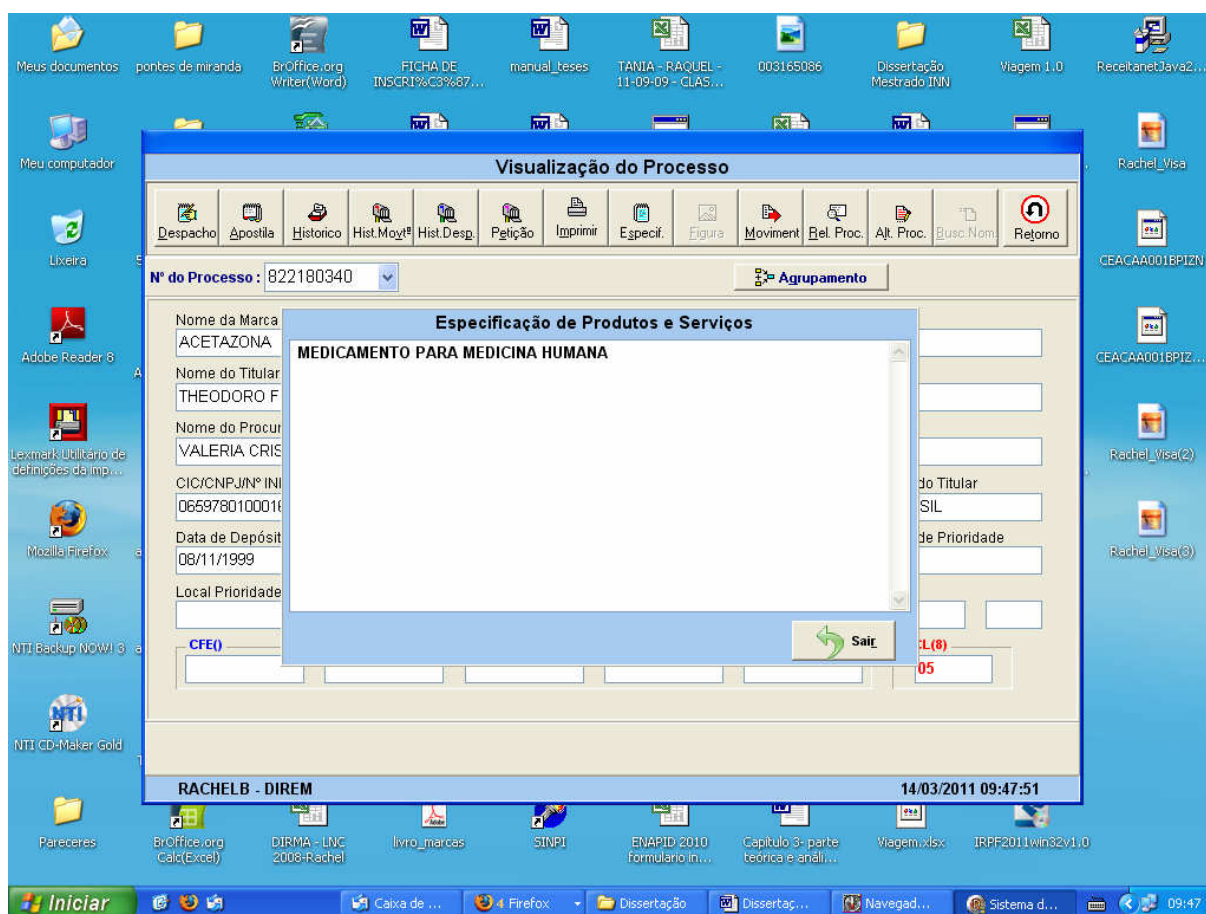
Meus documentos
pontes de miranda
BrOffice.org Writer(Word)
FICHA DE INSCRI%C3%87...
manual_teses
TANIA - RAQUEL - 11-09-09 - CLAS...
003165086
Dissertação Mestrado INN
Viagem 1.0
ReceitanetJava2...

Meu computador
Rachel_Visa

Visualização do Processo

Despacho
Apostila
Historico
Hist.Movtº
Hist.Desp.
Petição
Imprimir
Especif.
Figura
Moviment
Rel. Proc.
Alt. Proc.
Busc.Nom.
Retorno

Lixeira
CEACAA001BPIZN

Nº do Processo : 822180340
Agrupamento

Nome da Marca
ACETAZONA

Especificação de Produtos e Serviços
MEDICAMENTO PARA MEDICINA HUMANA

Adobe Reader 8
CEACAA001BPIZ...

Nome do Titular
THEODORO F

Nome do Procur
VALERIA CRIS

Lexmark-Utilitário de definições da imp...
Rachel_Visa(2)

CIC/CNPJ/Nº INI
0659780100018
do Titular
SIL

Data de Deposit
08/11/1999
de Prioridade

Mozilla Firefox
Rachel_Visa(3)

Local Prioridade

NTI Backup NOW! 3

Sair

CFE()
L(8)
05

NTI CD-Maker Gold

RACHELB - DIREM
14/03/2011 09:47:51

Pareceres
BrOffice.org Calc(Excel)
DIRMA - LNC 2008-Rachel
livro_marcas
SINPI
ENAPID 2010 formulario in...
Capitulo 3- parte teórica e análi...
Viagem.xlsx
IRPF2011win32v1.0

Iniciar
Caixa de ...
4 Firefox
Dissertação
Dissertaç...
Navegad...
Sistema d...
09:47